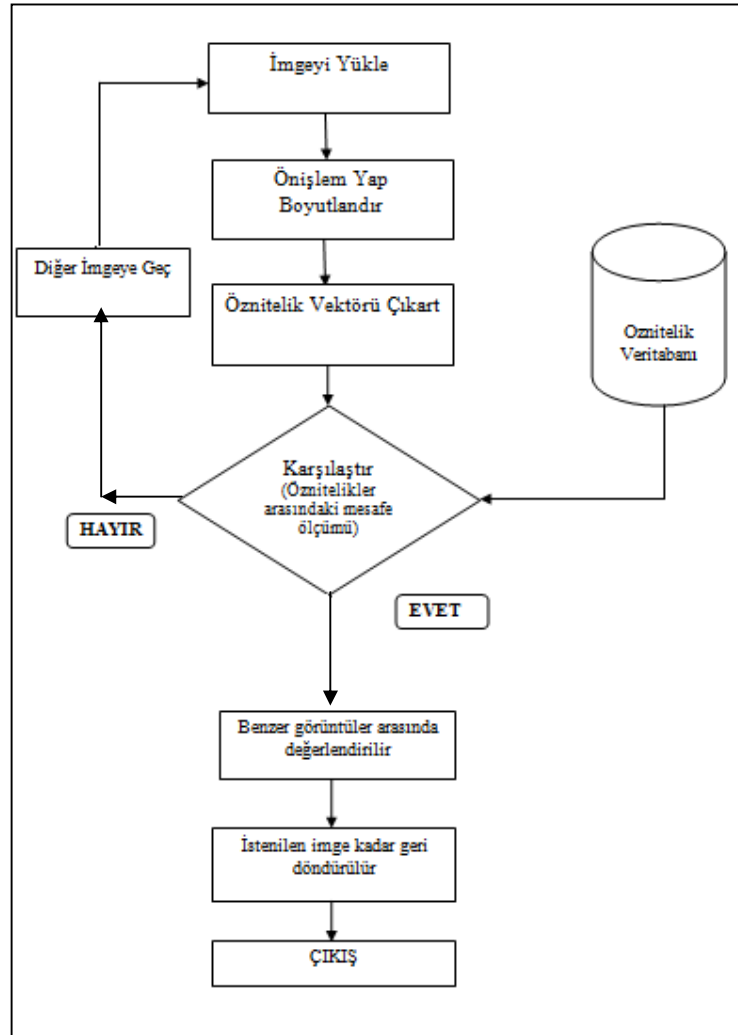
İmgeyi Yükle

Önişlem Yap
Boyutlandır

Diğer İmgeye Geç

Öznitelik Vektörü Çıkart

Oznitelik
Veritabanı

Karşılaştır
(Öznitelikler arasındaki mesafe ölçümü)

HAYIR

EVET

Benzer görüntüler arasında değerlendirilir

İstenilen imge kadar geri döndürülür

ÇIKIŞ